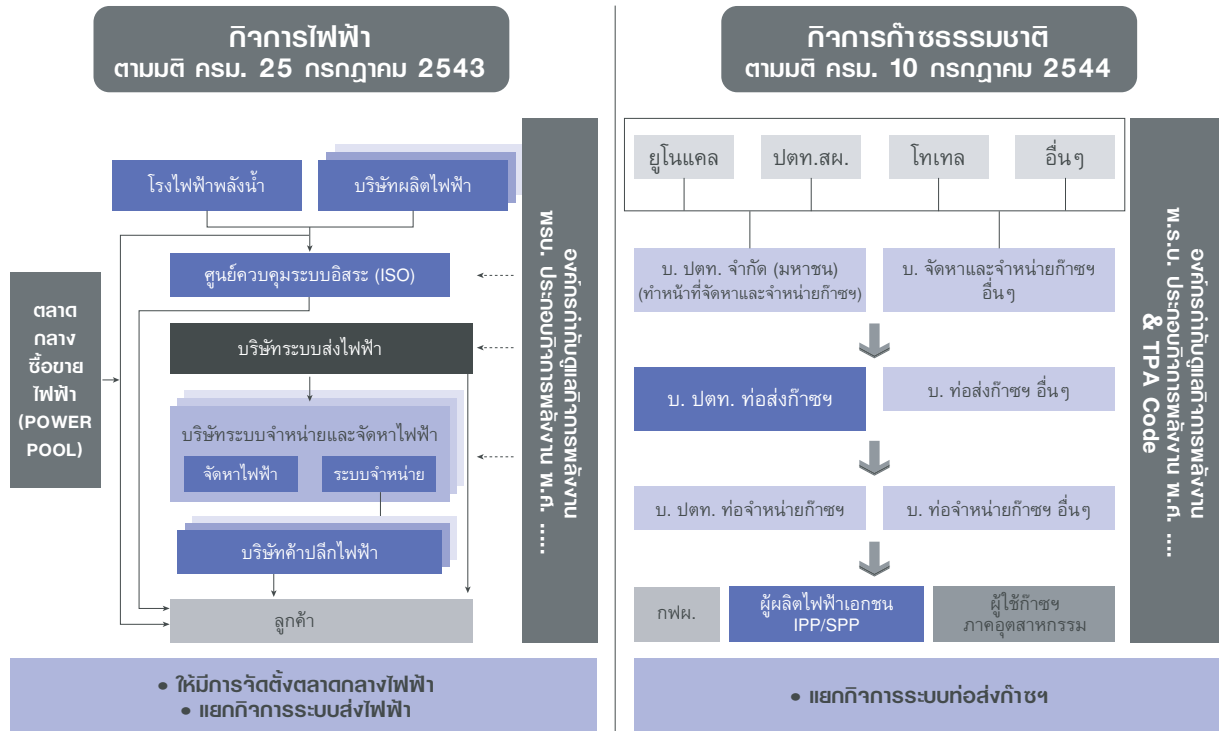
กิจการไฟฟ้า
ตามมติ ครม. 25 กรกฎาคม 2543

โรงไฟฟ้าพลังน้ำ

บริษัทผลิตไฟฟ้า

ศูนย์ควบคุมระบบอิสระ (ISO)

ตลาดกลางซื้อขายไฟฟ้า (POWER POOL)

บริษัทระบบส่งไฟฟ้า

บริษัทระบบจำหน่ายและจัดหาไฟฟ้า

จัดหาไฟฟ้า

ระบบจำหน่าย

บริษัทค้าปลีกไฟฟ้า

ลูกค้า

องค์กรกำกับดูแลกิจการพลังงาน พรบ. ประกอบกิจการพลังงาน พ.ศ. ....

• ให้มีการจัดตั้งตลาดกลางไฟฟ้า
• แยกกิจการระบบส่งไฟฟ้า

กิจการก๊าซธรรมชาติ
ตามมติ ครม. 10 กรกฎาคม 2544

ยูโนแคล

ปตท.สผ.

โทเทล

อื่นๆ

บ. ปตท. จำกัด (มหาชน)
(ทำหน้าที่จัดหาและจำหน่ายก๊าซฯ)

บ. จัดหาและจำหน่ายก๊าซฯ อื่นๆ

บ. ปตท. ท่อส่งก๊าซฯ

บ. ท่อส่งก๊าซฯ อื่นๆ

บ. ปตท. ท่อจำหน่ายก๊าซฯ

บ. ท่อจำหน่ายก๊าซฯ อื่นๆ

กฟผ.

ผู้ผลิตไฟฟ้าเอกชน IPP/SPP

ผู้ใช้ก๊าซฯ ภาคอุตสาหกรรม

องค์กรกำกับดูแลกิจการพลังงาน พ.ร.บ. ประกอบกิจการพลังงาน พ.ศ. ... & TPA Code

• แยกกิจการระบบท่อส่งก๊าซฯ